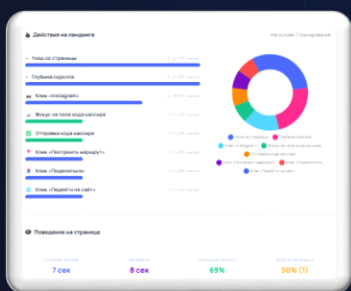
Действия на лендинге

Уход со страницы

Глубина скролла

Клик «Instagram»

Фокус на поле кода кассира

Отправка кода кассира

Клик «Построить маршрут»

Клик «Подключиться»

Клик «Перейти на сайт»

Поведение на странице

7 сек

8 сек

69%

50% (1)